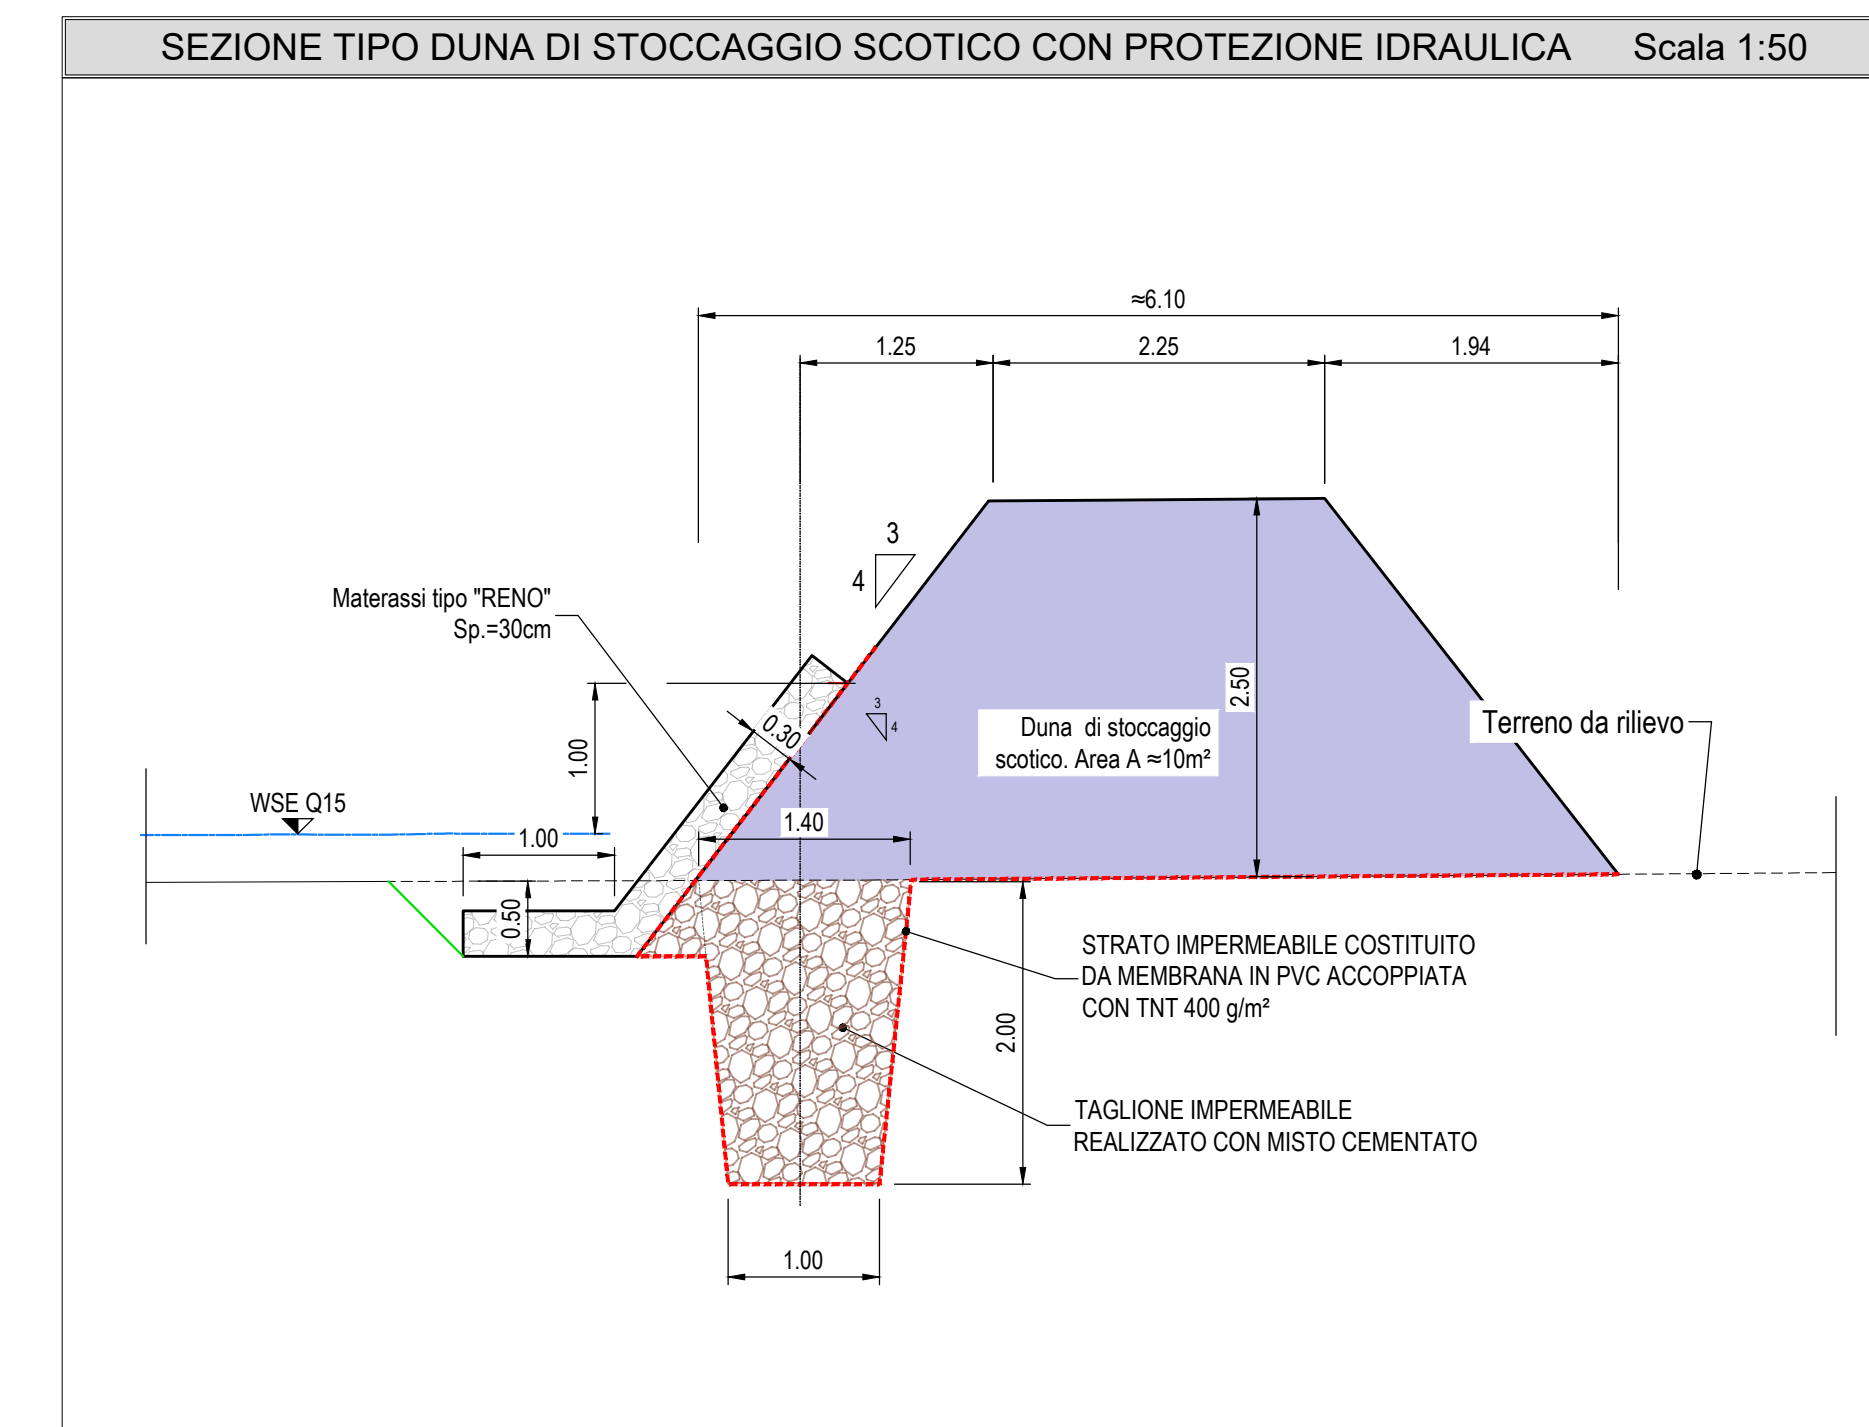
SEZIONE TIPO DUNA DI STOCCAGGIO SCOTICO CON PROTEZIONE IDRAULICA Scala 1:50

≈6.10

1.25

2.25

1.94

3

4

Materassi tipo "RENO"
Sp.=30cm

3
4

0.30

2.50

Duna di stoccaggio
scotico. Area A ≈10m²

Terreno da rilievo

1.00

WSE Q15

1.00

1.40

0.50

STRATO IMPERMEABILE COSTITUITO
DA MEMBRANA IN PVC ACCOPPIATA
CON TNT 400 g/m²

2.00

TAGLIONE IMPERMEABILE
REALIZZATO CON MISTO CEMENTATO

1.00